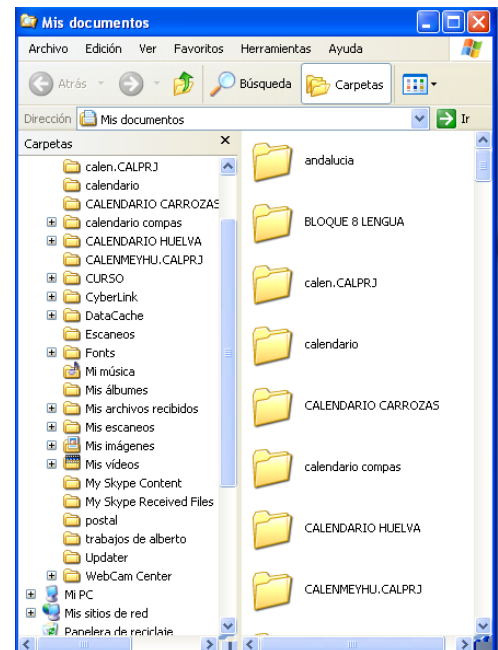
Mis documentos

Archivo Edición Ver Favoritos Herramientas Ayuda

Atrás Búsqueda Carpetas

Dirección Mis documentos Ir

Carpetas ×

calen.CALPRJ
calendario
CALENDARIO CARROZAS
calendario compas
CALENDARIO HUELVA
CALENMEYHU.CALPRJ
CURSO
CyberLink
DataCache
Escaneos
Fonts
Mi música
Mis álbumes
Mis archivos recibidos
Mis escaneos
Mis imágenes
Mis vídeos
My Skype Content
My Skype Received Files
postal
trabajos de alberto
Updater
WebCam Center
Mi PC
Mis sitios de red
Papelera de reciclaje

andalucia
BLOQUE 8 LENGUA
calen.CALPRJ
calendario
CALENDARIO CARROZAS
calendario compas
CALENDARIO HUELVA
CALENMEYHU.CALPRJ